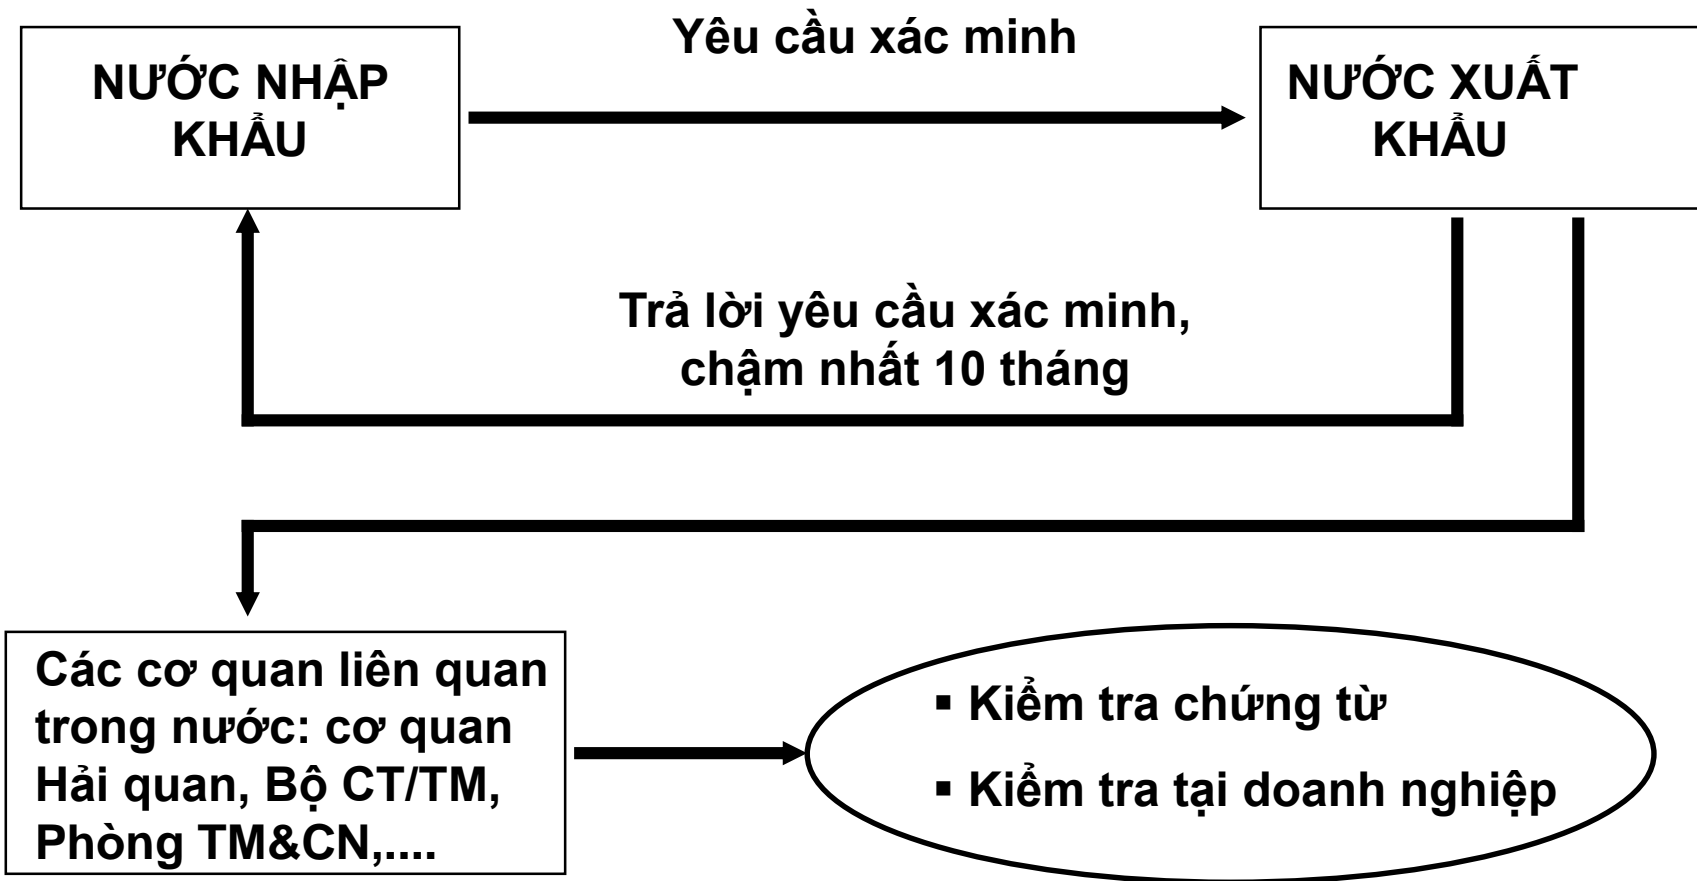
NƯỚC NHẬP KHẨU

Yêu cầu xác minh

NƯỚC XUẤT KHẨU

Trả lời yêu cầu xác minh, chậm nhất 10 tháng

Các cơ quan liên quan trong nước: cơ quan Hải quan, Bộ CT/TM, Phòng TM&CN,....

▪ Kiểm tra chứng từ
▪ Kiểm tra tại doanh nghiệp